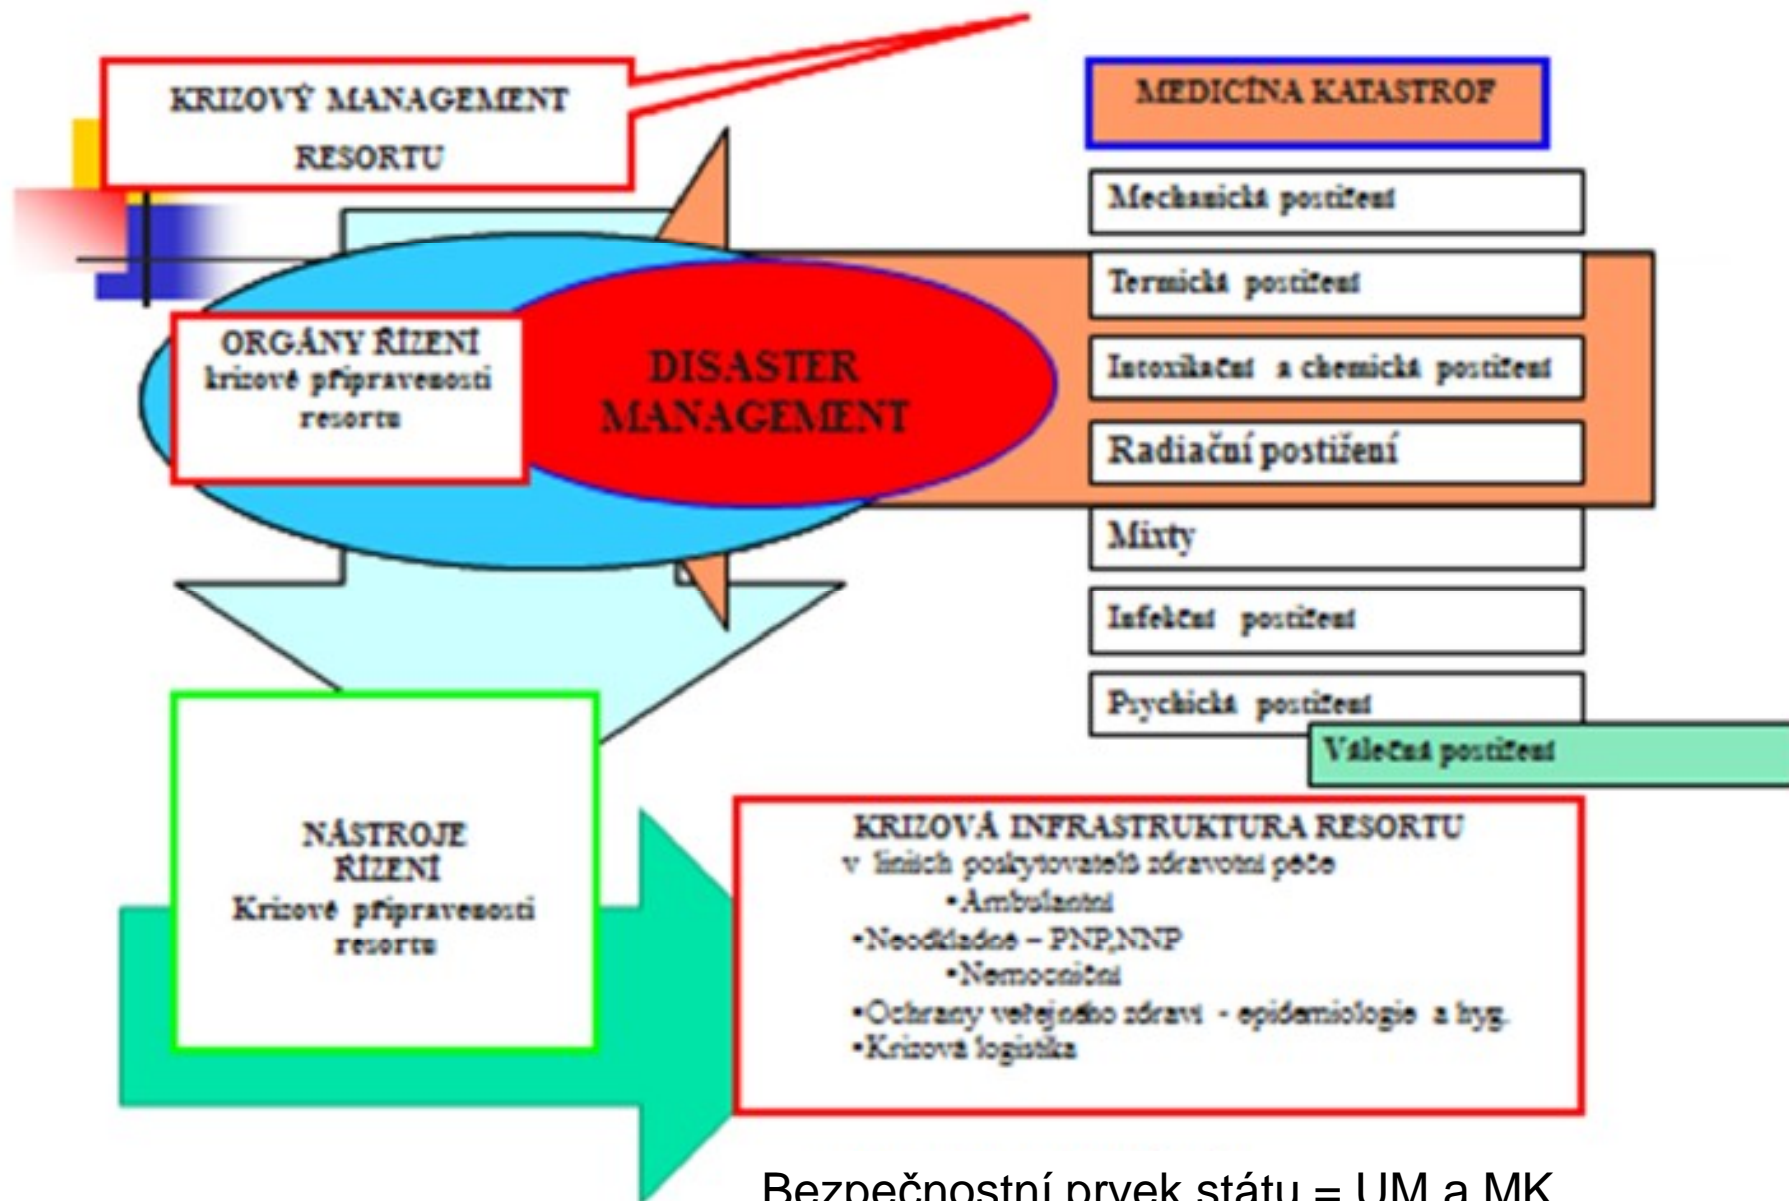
KRIZOVÝ MANAGEMENT RESORTU

MEDICÍNA KATASTROF

Mechanická postižení

Termická postižení

Intoxikační a chemická postižení

Radiační postižení

Mixty

Infekční postižení

Psychická postižení

Válečná postižení

ORGÁNY ŘÍZENÍ krizové připravenosti resortu

DISASTER MANAGEMENT

NÁSTROJE ŘÍZENÍ Krizové připravenosti resortu

KRIZOVÁ INFRASTRUKTURA RESORTU
v liniích poskytovatelů zdravotní péče
•Ambulantní
•Neodkladné – PNP,NNP
•Nemocniční
•Ochrany veřejného zdraví - epidemiologie a hyg.
•Krizová logistika

Bezpečnostní prvek státu = UM a MK